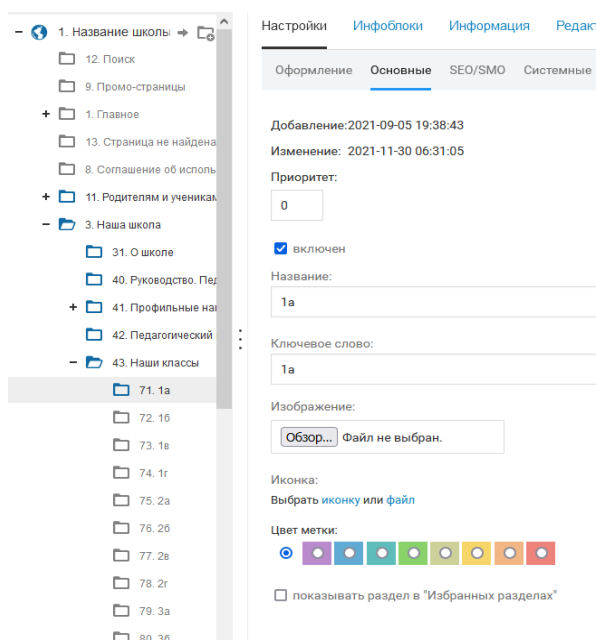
− 1. Название школы
12. Поиск
9. Промо-страницы
+ 1. Главное
13. Страница не найдена
8. Соглашение об исполь
+ 11. Родителям и ученикам
− 3. Наша школа
31. О школе
40. Руководство. Пед
+ 41. Профильные на
42. Педагогический
− 43. Наши классы
71. 1а
72. 1б
73. 1в
74. 1г
75. 2а
76. 2б
77. 2в
78. 2г
79. 3а
80. 3б

Настройки | Инфоблоки | Информация | Редакт

Оформление | Основные | SEO/SMO | Системные

Добавление:2021-09-05 19:38:43

Изменение: 2021-11-30 06:31:05

Приоритет:

0

включен

Название:

1а

Ключевое слово:

1а

Изображение:

Обзор... Файл не выбран.

Иконка:

Выбрать иконку или файл

Цвет метки:

показывать раздел в "Избранных разделах"